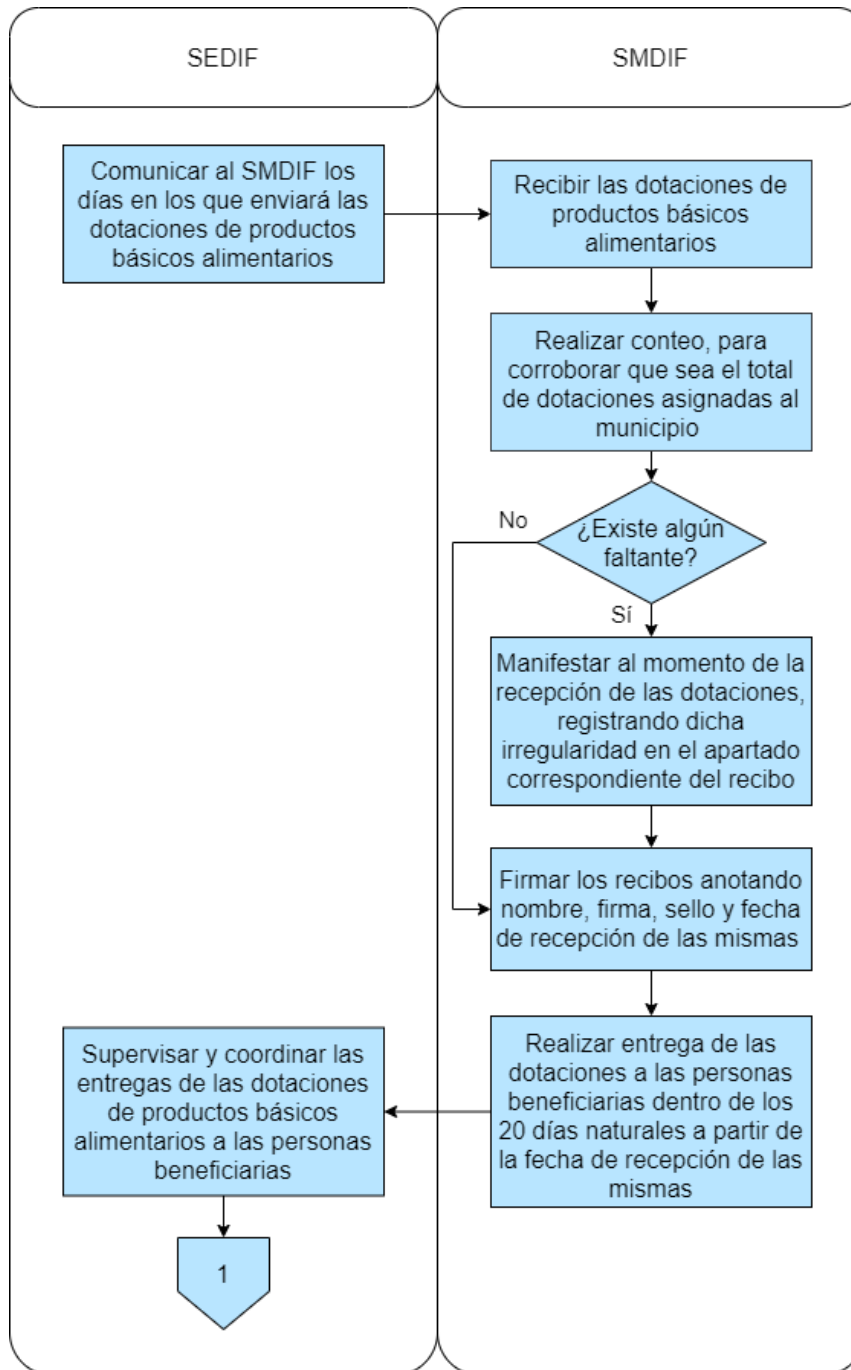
SEDIF

SMDIF

Comunicar al SMDIF los días en los que enviará las dotaciones de productos básicos alimentarios

Recibir las dotaciones de productos básicos alimentarios

Realizar conteo, para corroborar que sea el total de dotaciones asignadas al municipio

¿Existe algún faltante?

No

Sí

Manifestar al momento de la recepción de las dotaciones, registrando dicha irregularidad en el apartado correspondiente del recibo

Firmar los recibos anotando nombre, firma, sello y fecha de recepción de las mismas

Realizar entrega de las dotaciones a las personas beneficiarias dentro de los 20 días naturales a partir de la fecha de recepción de las mismas

Supervisar y coordinar las entregas de las dotaciones de productos básicos alimentarios a las personas beneficiarias

1